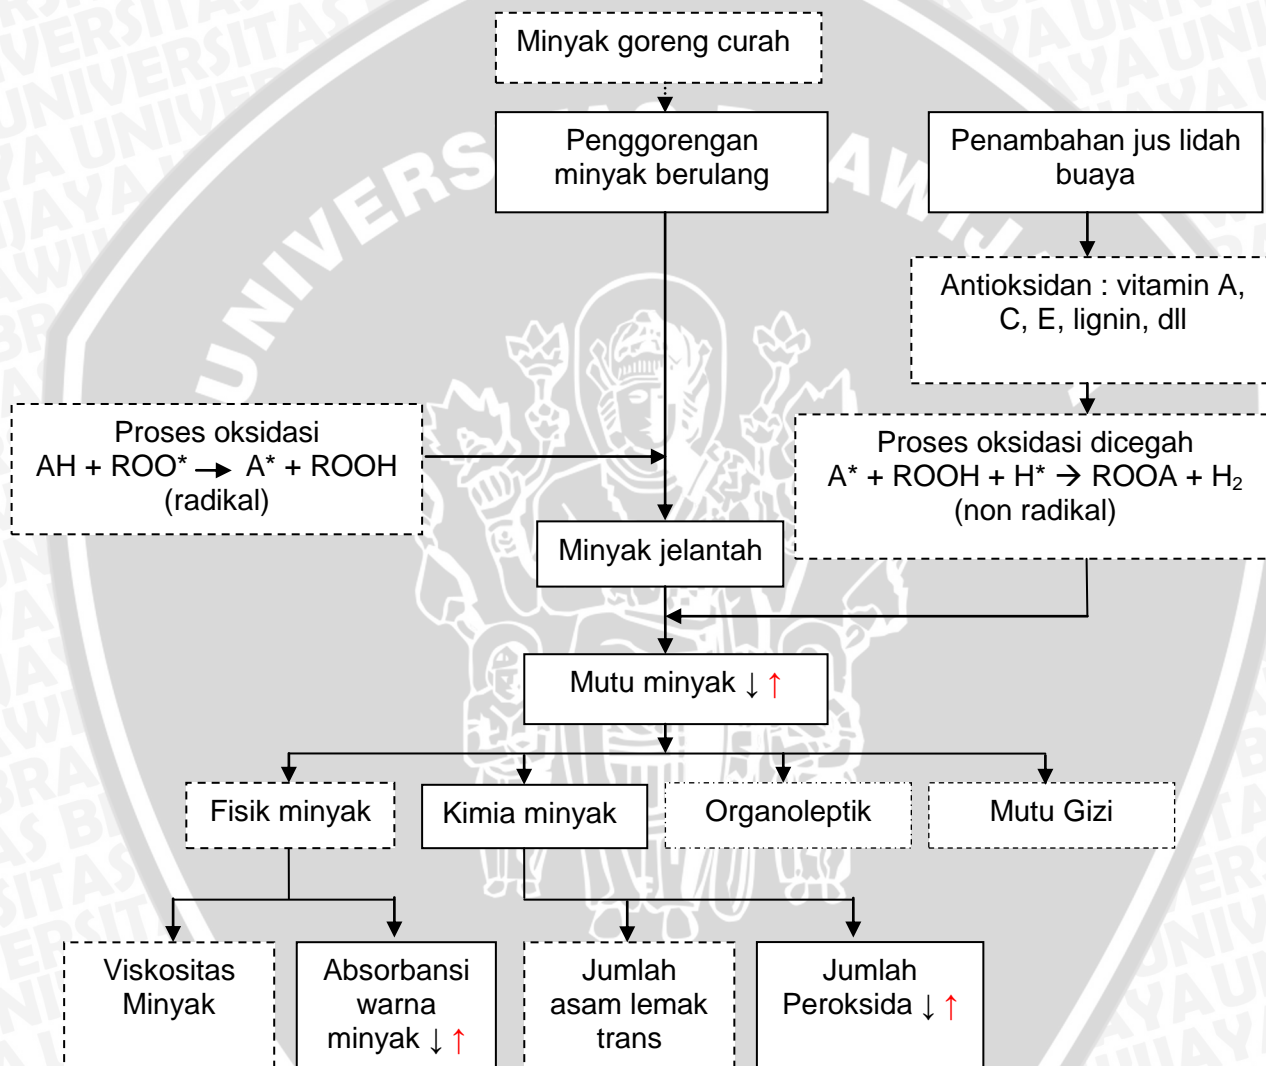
Minyak goreng curah

Penggorengan minyak berulang

Penambahan jus lidah buaya

Antioksidan : vitamin A, C, E, lignin, dll

Proses oksidasi
AH + ROO* $\rightarrow$ A* + ROOH
(radikal)

Proses oksidasi dicegah
A* + ROOH + H* $\rightarrow$ ROOA + $H_2$
(non radikal)

Minyak jelantah

Mutu minyak ↓ ↑

Fisik minyak

Kimia minyak

Organoleptik

Mutu Gizi

Viskositas Minyak

Absorbansi warna minyak ↓ ↑

Jumlah asam lemak trans

Jumlah Peroksida ↓ ↑